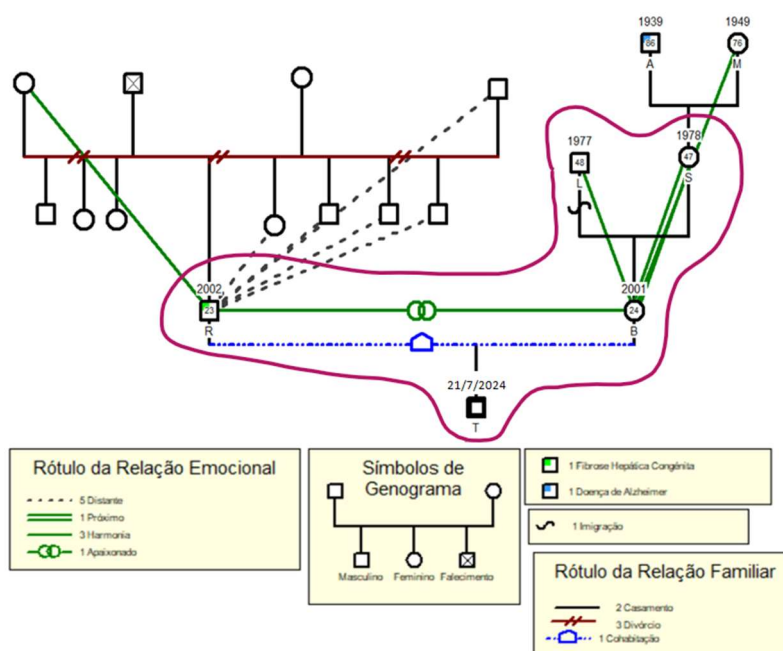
1939
86
A

1949
76
M

1977
48
L

1978
47
S

2002
23
R

2001
24
B

21/7/2024
T

Rótulo da Relação Emocional
5 Distante
1 Próximo
3 Harmonia
1 Apaixonado

Símbolos de Genograma
Masculino
Feminino
Falecimento

1 Fibrose Hepática Congênita
1 Doença de Alzheimer

1 Imigração

Rótulo da Relação Familiar
2 Casamento
3 Divórcio
1 Cohabitação